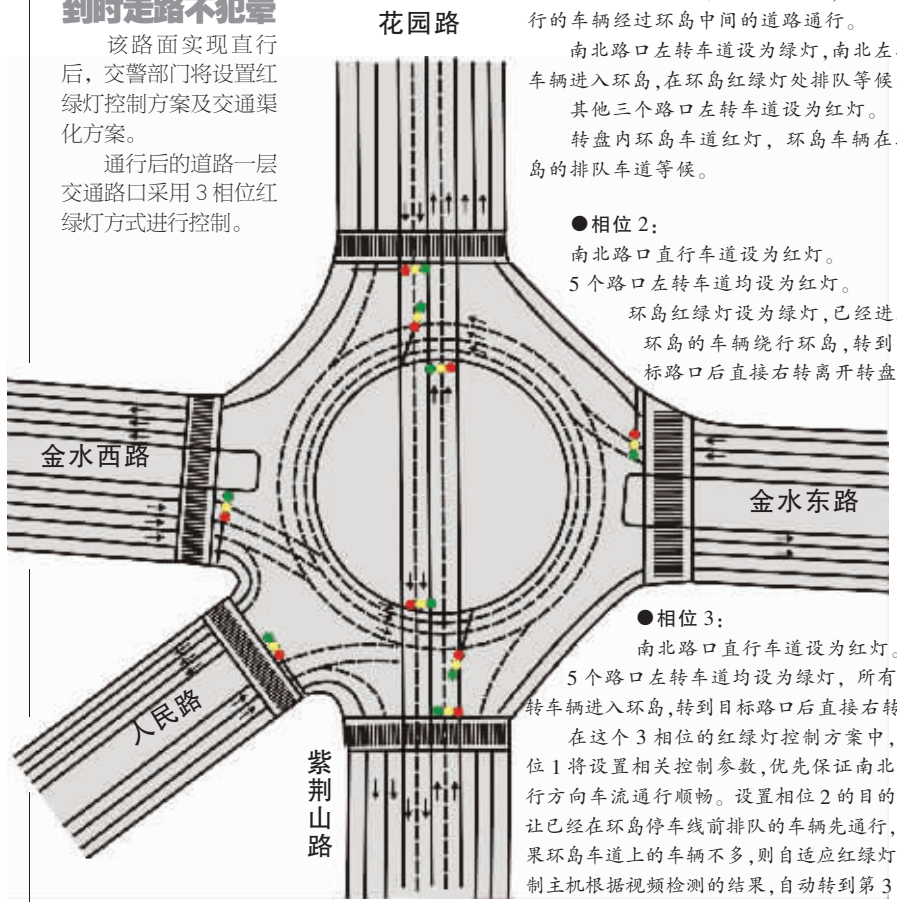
到时走路不犯晕

该路面实现直行后，交警部门将设置红绿灯控制方案及交通渠化方案。

通行后的道路一层交通路口采用 3 相位红绿灯方式进行控制。

花园路

金水西路

金水东路

人民路

紫荆山路

行的车辆经过环岛中间的道路通行。

南北路口左转车道设为绿灯，南北左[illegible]车辆进入环岛，在环岛红绿灯处排队等候

其他三个路口左转车道设为红灯。

转盘内环岛车道红灯，环岛车辆在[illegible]岛的排队车道等候。

●相位 2：

南北路口直行车道设为红灯。

5 个路口左转车道均设为红灯。

环岛红绿灯设为绿灯，已经进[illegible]环岛的车辆绕行环岛，转到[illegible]标路口后直接右转离开转盘

●相位 3：

南北路口直行车道设为红灯。

5 个路口左转车道均设为绿灯，所有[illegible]转车辆进入环岛，转到目标路口后直接右转

在这个 3 相位的红绿灯控制方案中，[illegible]位 1 将设置相关控制参数，优先保证南北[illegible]行方向车流通行顺畅。设置相位 2 的目的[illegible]让已经在环岛停车线前排队的车辆先通行，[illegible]果环岛车道上的车辆不多，则自适应红绿灯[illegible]制主机根据视频检测的结果，自动转到第 3